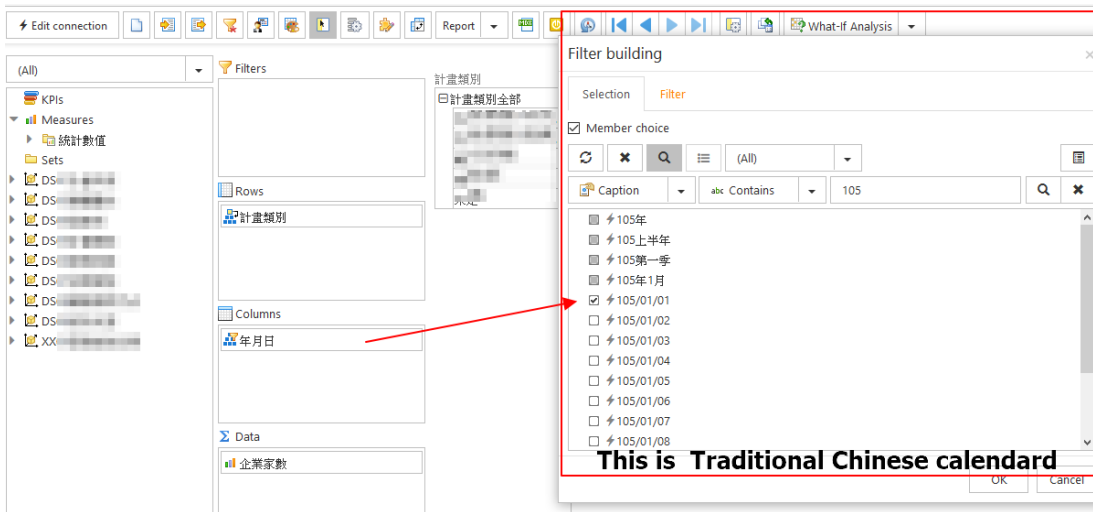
Edit connection
Report
What-If Analysis
(All)
KPIs
Measures
統計數值
Sets
DS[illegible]
DS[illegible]
DS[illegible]
DS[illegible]
DS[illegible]
DS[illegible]
DS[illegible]
DS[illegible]
XX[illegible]
Filters
計畫類別
計畫類別全部
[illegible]
Rows
計畫類別
Columns
年月日
Data
企業家數
Filter building
×
Selection
Filter
Member choice
(All)
Caption
Contains
105
105年
105上半年
105第一季
105年1月
105/01/01
105/01/02
105/01/03
105/01/04
105/01/05
105/01/06
105/01/07
105/01/08
This is Traditional Chinese calendard
OK
Cancel